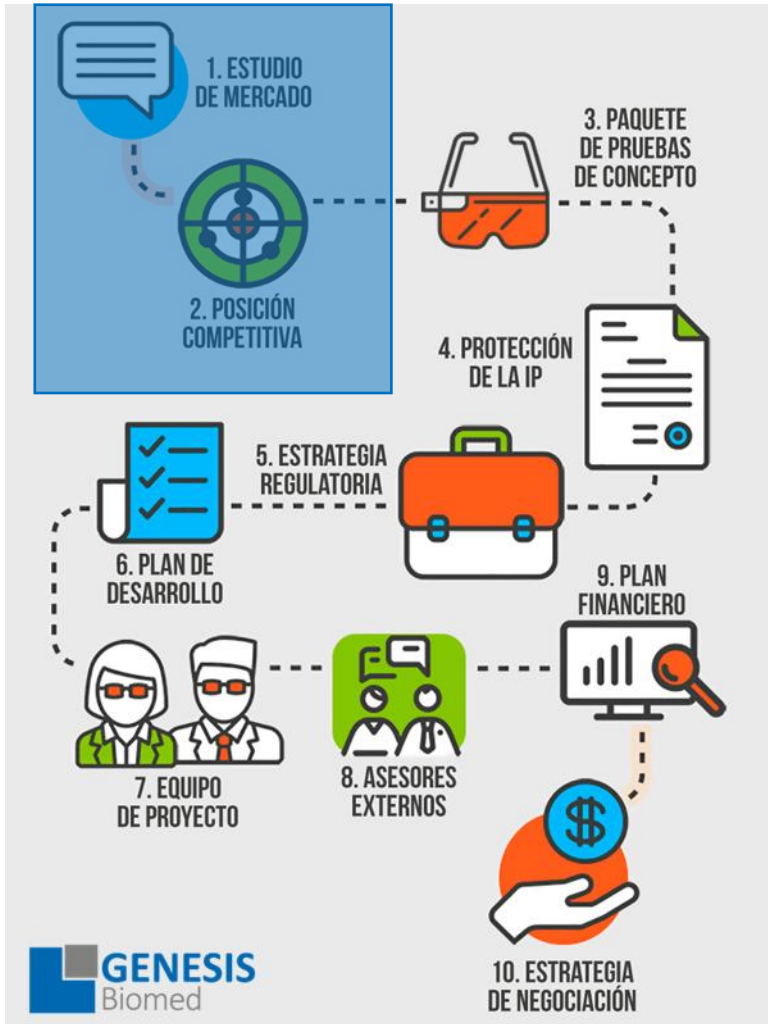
1. ESTUDIO DE MERCADO

2. POSICIÓN COMPETITIVA

3. PAQUETE DE PRUEBAS DE CONCEPTO

4. PROTECCIÓN DE LA IP

5. ESTRATEGIA REGULATORIA

6. PLAN DE DESARROLLO

7. EQUIPO DE PROYECTO

8. ASESORES EXTERNOS

9. PLAN FINANCIERO

$

10. ESTRATEGIA DE NEGOCIACIÓN

GENESIS Biomed